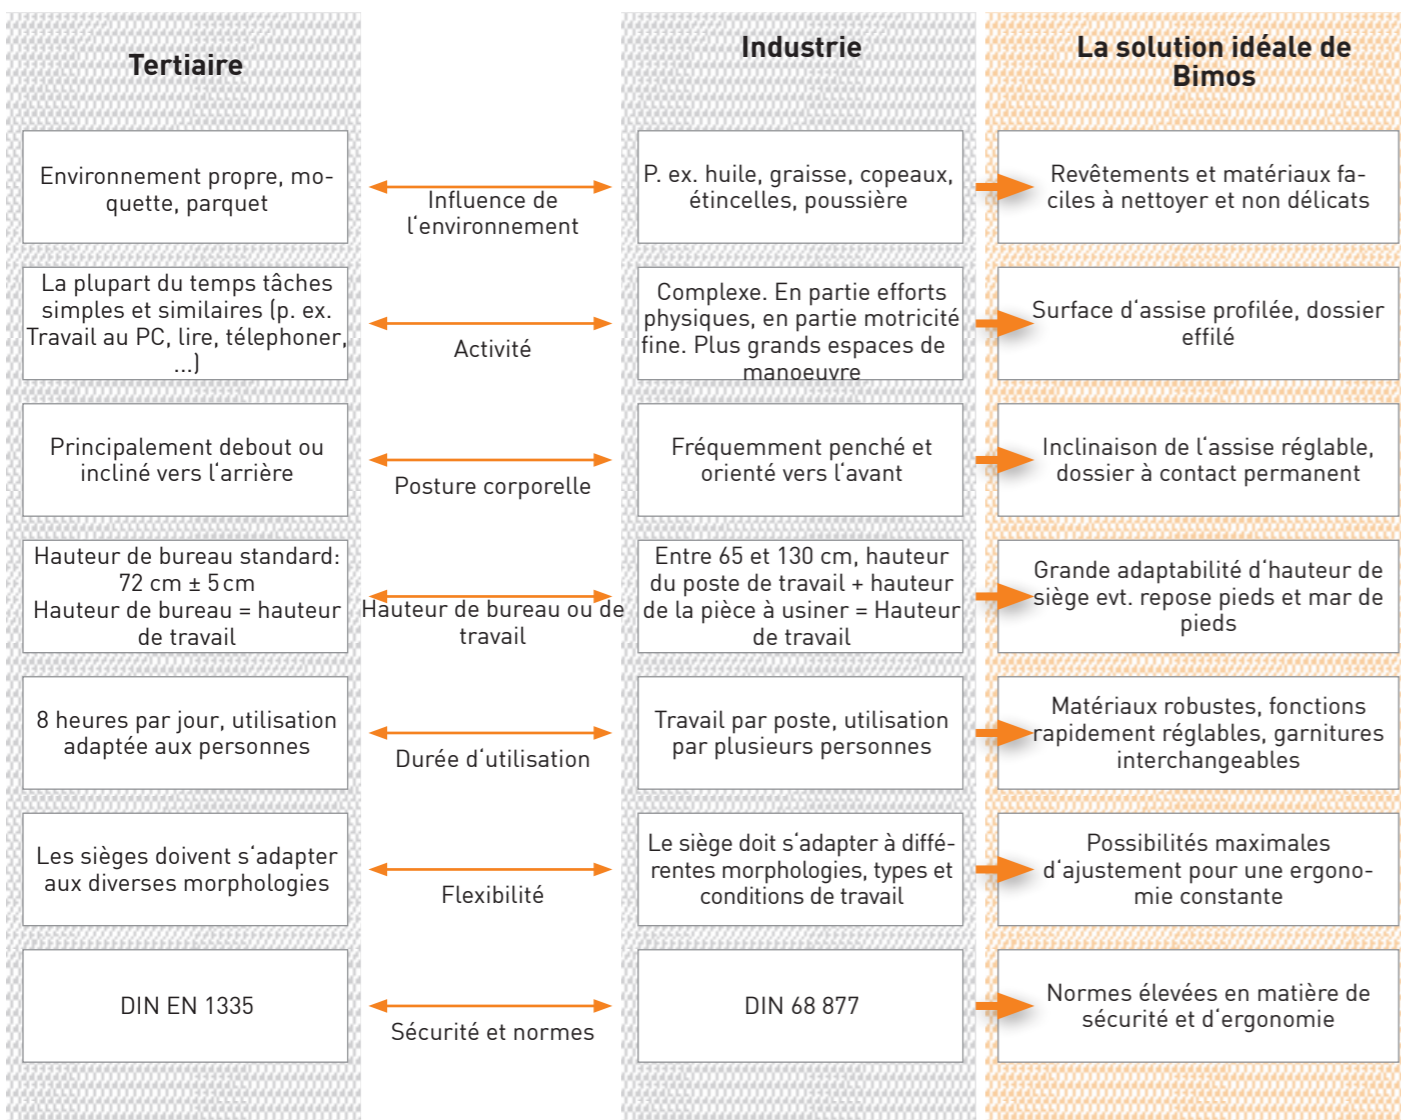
| Tertiaire | | Industrie | La solution idéale de Bimos |
|---|---|---|---|
| Environnement propre, moquette, parquet | Influence de l'environnement | P. ex. huile, graisse, copeaux, étincelles, poussière | Revêtements et matériaux faciles à nettoyer et non délicats |
| La plupart du temps tâches simples et similaires (p. ex. Travail au PC, lire, télephoner, ...) | Activité | Complexe. En partie efforts physiques, en partie motricité fine. Plus grands espaces de manoeuvre | Surface d'assise profilée, dossier effilé |
| Principalement debout ou incliné vers l'arrière | Posture corporelle | Fréquemment penché et orienté vers l'avant | Inclinaison de l'assise réglable, dossier à contact permanent |
| Hauteur de bureau standard: 72 cm ± 5 cm Hauteur de bureau = hauteur de travail | Hauteur de bureau ou de travail | Entre 65 et 130 cm, hauteur du poste de travail + hauteur de la pièce à usiner = Hauteur de travail | Grande adaptabilité d'hauteur de siège evt. repose pieds et mar de pieds |
| 8 heures par jour, utilisation adaptée aux personnes | Durée d'utilisation | Travail par poste, utilisation par plusieurs personnes | Matériaux robustes, fonctions rapidement réglables, garnitures interchangeables |
| Les sièges doivent s'adapter aux diverses morphologies | Flexibilité | Le siège doit s'adapter à différentes morphologies, types et conditions de travail | Possibilités maximales d'ajustement pour une ergonomie constante |
| DIN EN 1335 | Sécurité et normes | DIN 68 877 | Normes élevées en matière de sécurité et d'ergonomie |